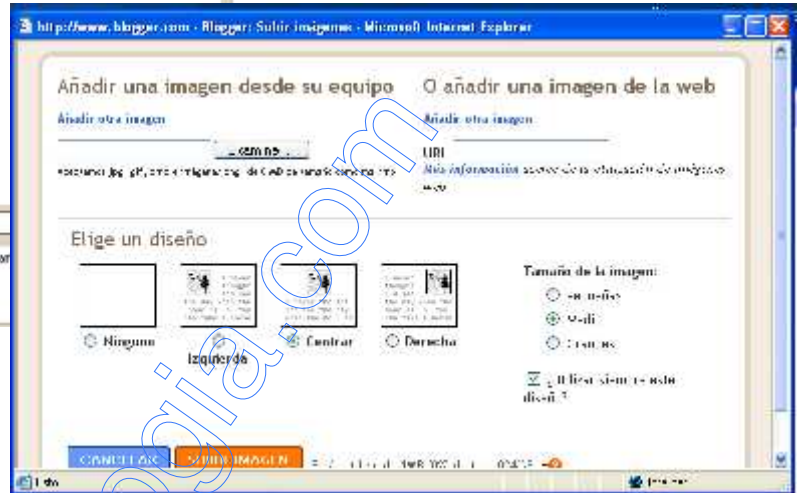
http://www.blogger.com - Blogger: Subir imágenes - Microsoft Internet Explorer

Añadir una imagen desde su equipo

Añadir otra imagen

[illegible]

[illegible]

O añadir una imagen de la web

Añadir otra imagen

URL

Más información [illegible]

Elige un diseño

Ninguno

Izquierda

Centrar

Derecha

Tamaño de la imagen:

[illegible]

Medio

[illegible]

¿Utilizar siempre este diseño?

CANCELAR

SUBIR IMAGEN

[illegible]

Listo

Internet

ogia.com